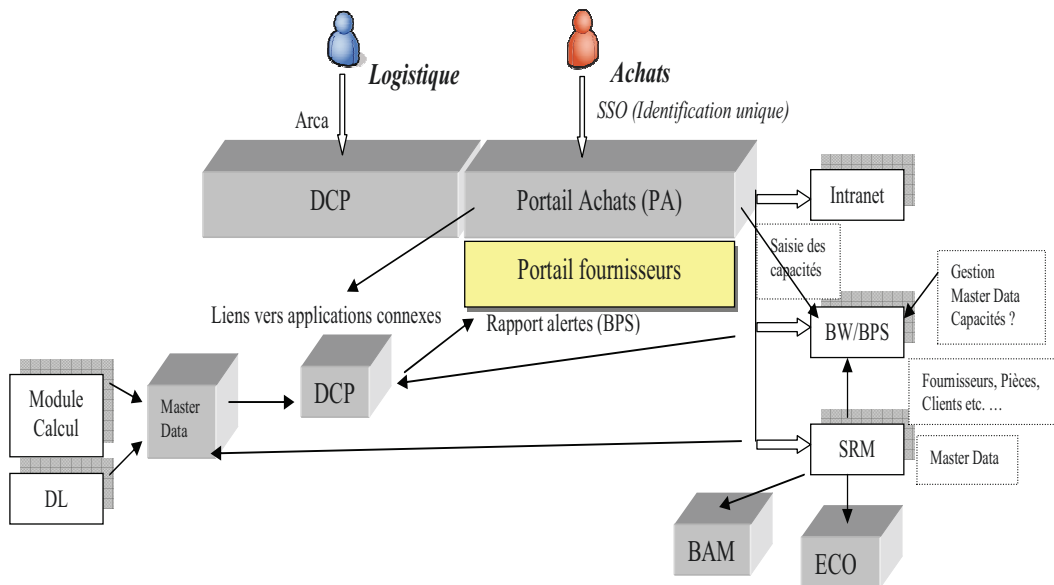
Logistique

Achats

Arca

SSO (Identification unique)

DCP

Portail Achats (PA)

Intranet

Saisie des capacités

Portail fournisseurs

Gestion Master Data Capacités ?

Liens vers applications connexes

Rapport alertes (BPS)

BW/BPS

Module Calcul

Master Data

DCP

Fournisseurs, Pièces, Clients etc. …

SRM

Master Data

DL

BAM

ECO